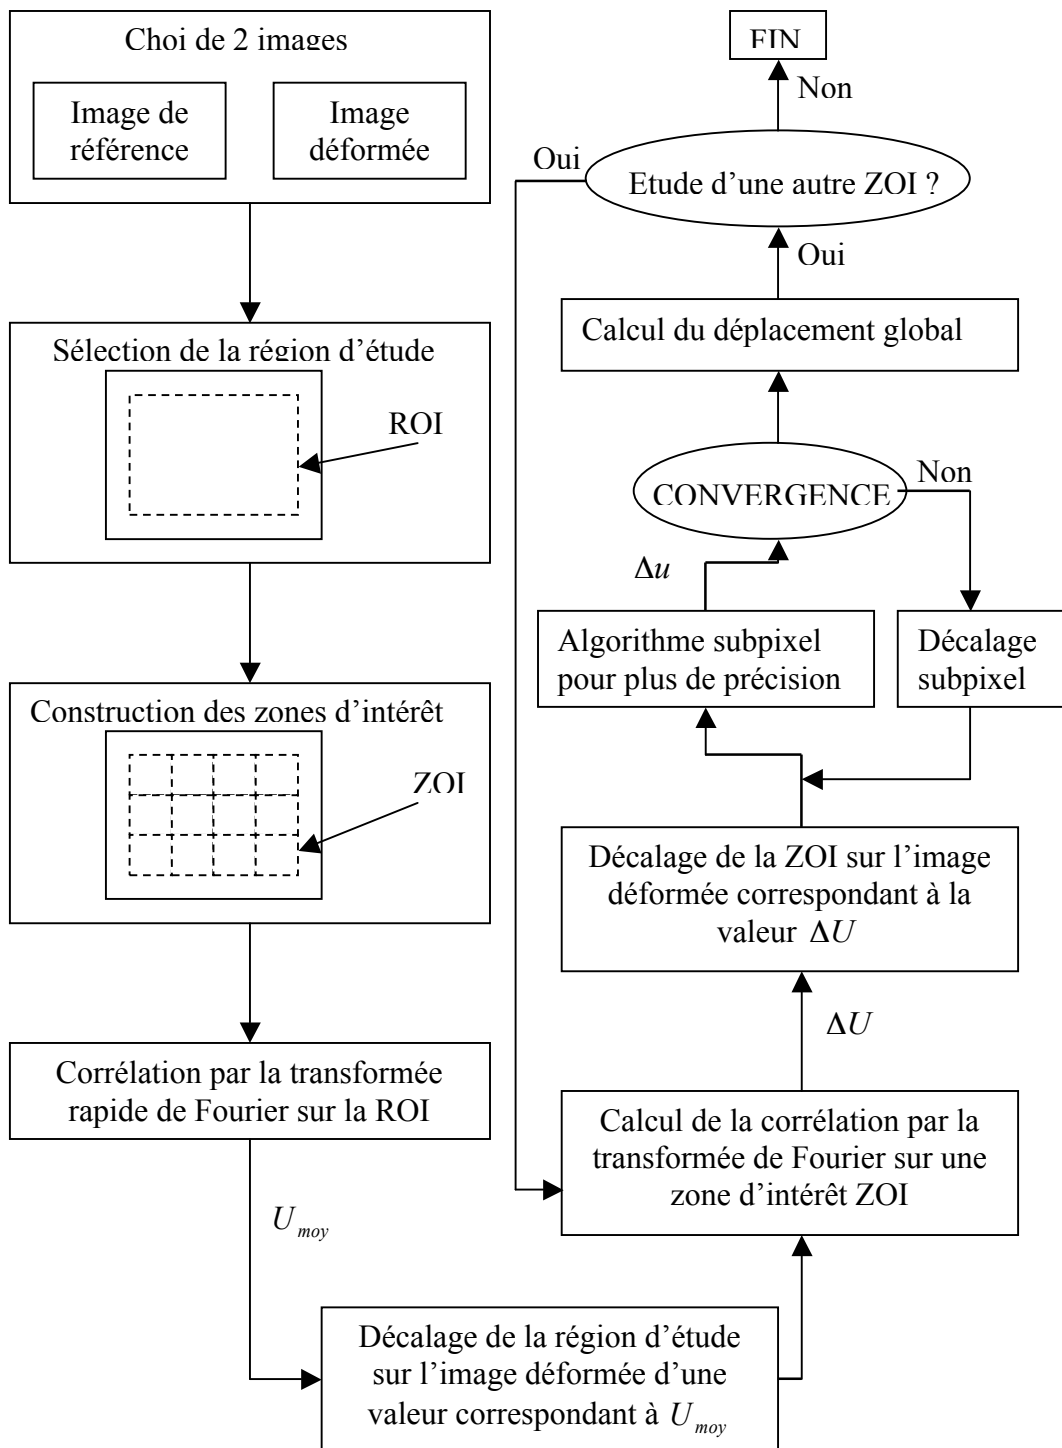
Choi de 2 images

Image de référence

Image déformée

Sélection de la région d'étude

ROI

Construction des zones d'intérêt

ZOI

Corrélation par la transformée rapide de Fourier sur la ROI

$U_{moy}$

Décalage de la région d'étude sur l'image déformée d'une valeur correspondant à $U_{moy}$

Calcul de la corrélation par la transformée de Fourier sur une zone d'intérêt ZOI

$\Delta U$

Décalage de la ZOI sur l'image déformée correspondant à la valeur $\Delta U$

Algorithme subpixel pour plus de précision

Décalage subpixel

$\Delta u$

CONVERGENCE

Non

Calcul du déplacement global

Oui

Etude d'une autre ZOI ?

Oui

Non

FIN